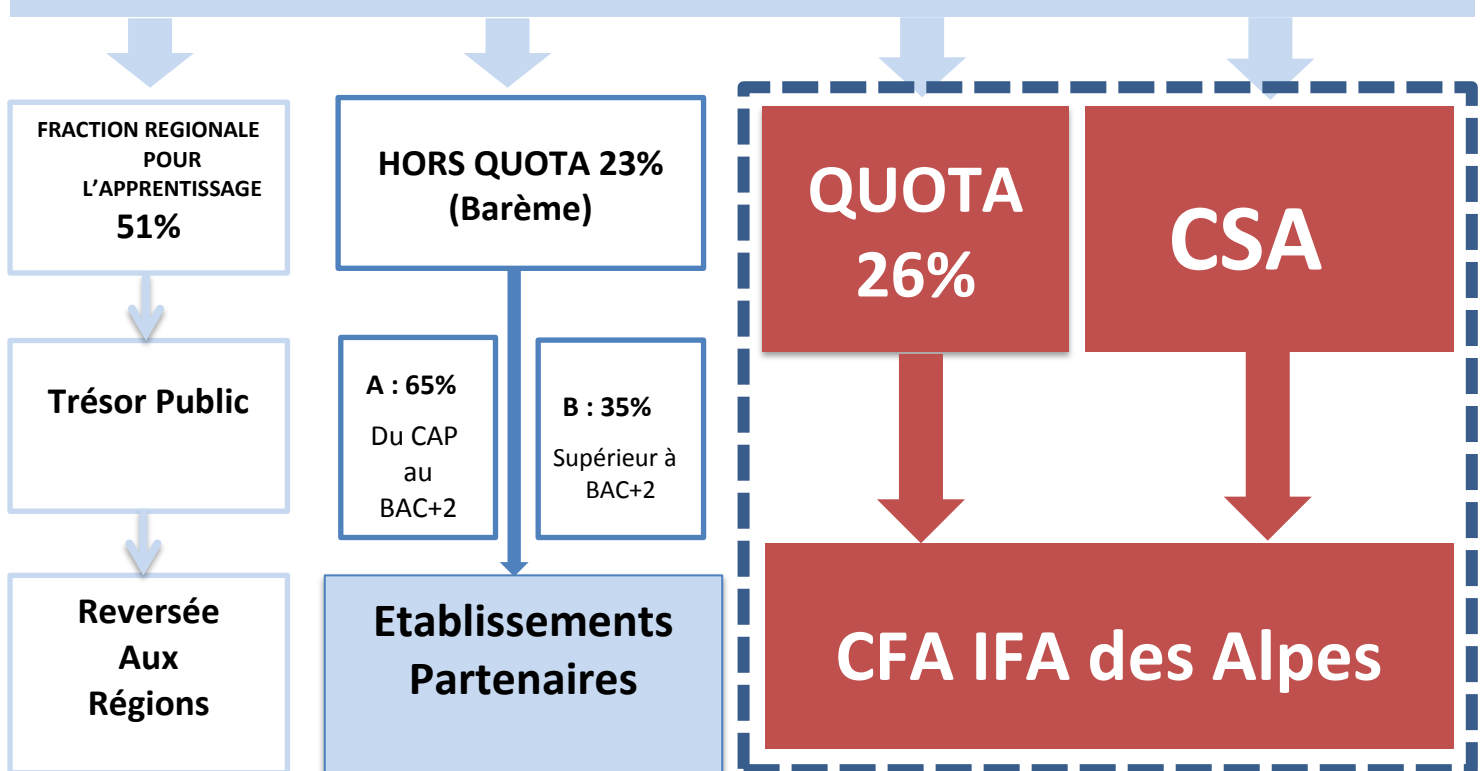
FRACTION REGIONALE POUR L'APPRENTISSAGE
51%

HORS QUOTA 23%
(Barème)

QUOTA
26%

CSA

Trésor Public

A : 65%
Du CAP au BAC+2

B : 35%
Supérieur à BAC+2

Reversée Aux Régions

Etablissements Partenaires

CFA IFA des Alpes